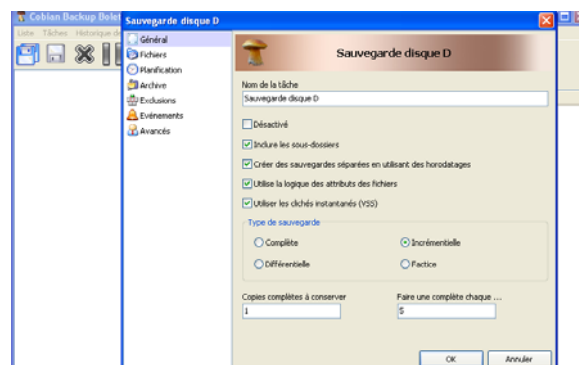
Cobian Backup Bolet
Liste Tâches Historique de

Sauvegarde disque D

Général
Fichiers
Planification
Archive
Exclusions
Evénements
Avancés

Sauvegarde disque D

Nom de la tâche
Sauvegarde disque D

Désactivé

Inclure les sous-dossiers

Créer des sauvegardes séparées en utilisant des horodatages

Utilise la logique des attributs des fichiers

Utiliser les clichés instantanés (VSS)

Type de sauvegarde

Complète

Incrémentielle

Différentielle

Factice

Copies complètes à conserver
1

Faire une complète chaque ...
5

OK

Annuler